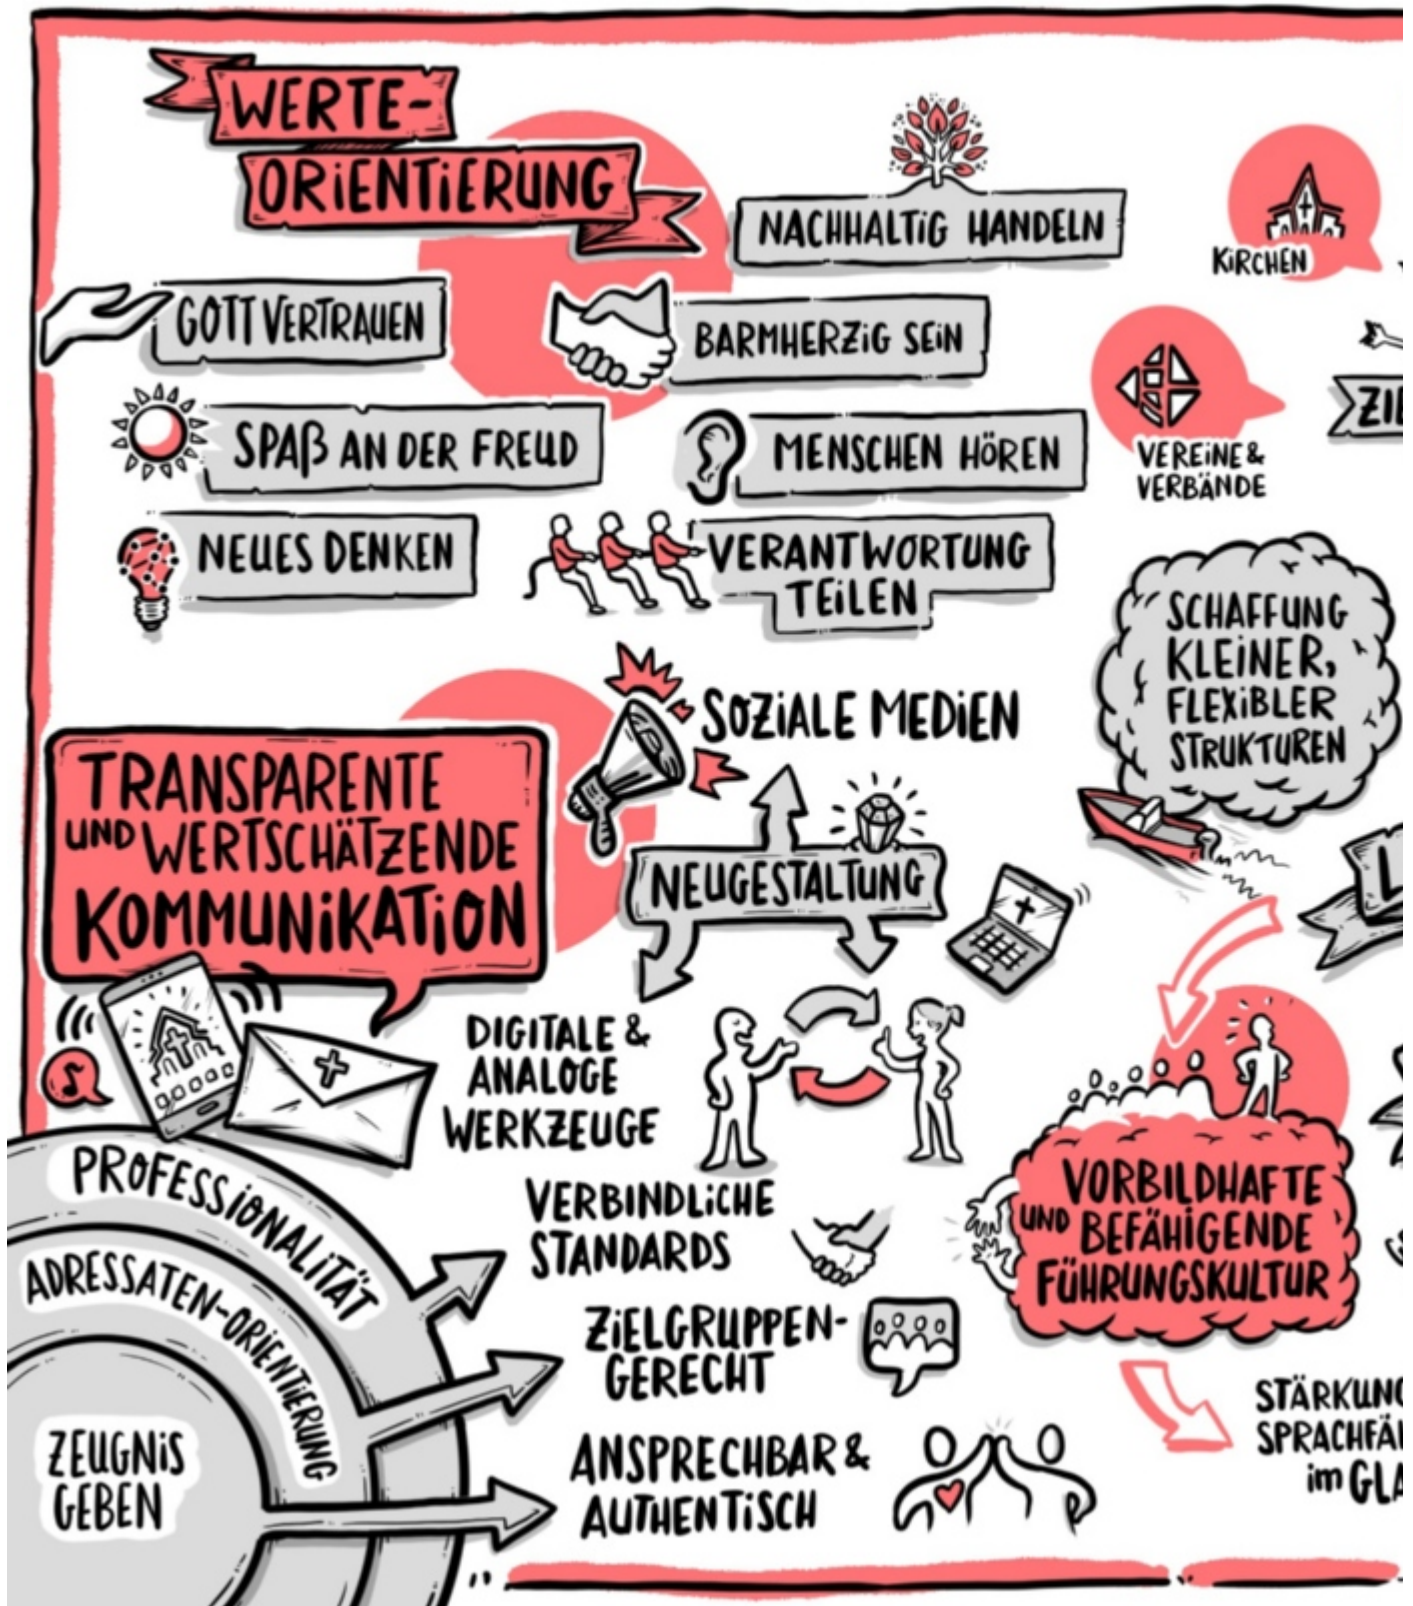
WERTE-ORIENTIERUNG

NACHHALTIG HANDELN

KIRCHEN

GOTT VERTRAUEN

BARMHERZIG SEIN

ZI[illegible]

SPAß AN DER FREUD

MENSCHEN HÖREN

VEREINE & VERBÄNDE

NEUES DENKEN

VERANTWORTUNG TEILEN

SCHAFFUNG KLEINER, FLEXIBLER STRUKTUREN

SOZIALE MEDIEN

TRANSPARENTE UND WERTSCHÄTZENDE KOMMUNIKATION

NEUGESTALTUNG

L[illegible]

DIGITALE & ANALOGE WERKZEUGE

PROFESSIONALITÄT

ADRESSATEN-ORIENTIERUNG

ZEUGNIS GEBEN

VERBINDLICHE STANDARDS

VORBILDHAFTE UND BEFÄHIGENDE FÜHRUNGSKULTUR

ZIELGRUPPEN-GERECHT

STÄRKUN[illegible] SPRACHFÄ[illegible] im GLA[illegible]

ANSPRECHBAR & AUTHENTISCH